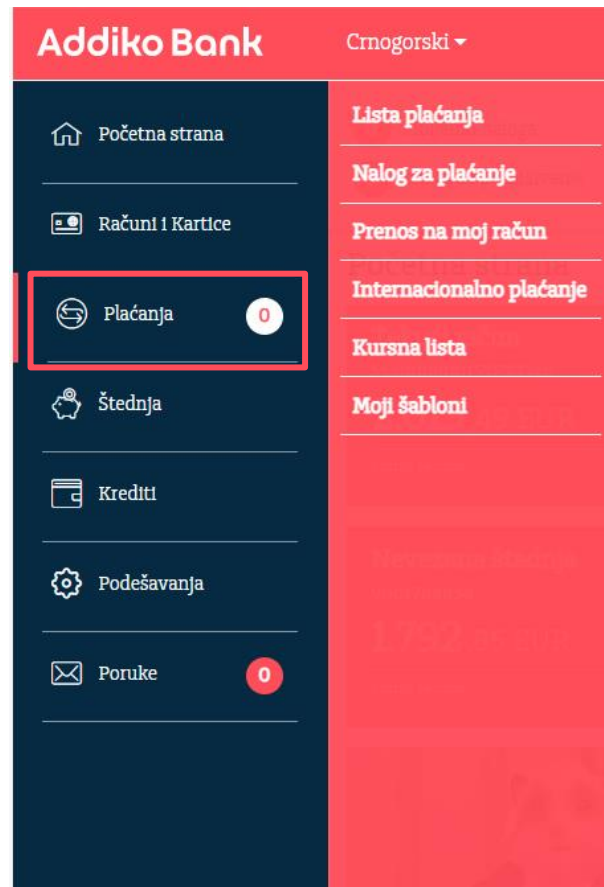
Addiko Bank

Crnogorski

Početna strana

Računi i Kartice

Plaćanja 0

Štednja

Krediti

Podešavanja

Poruke 0

Lista plaćanja

Nalog za plaćanje

Prenos na moj račun

Internacionalno plaćanje

Kursna lista

Moji šabloni